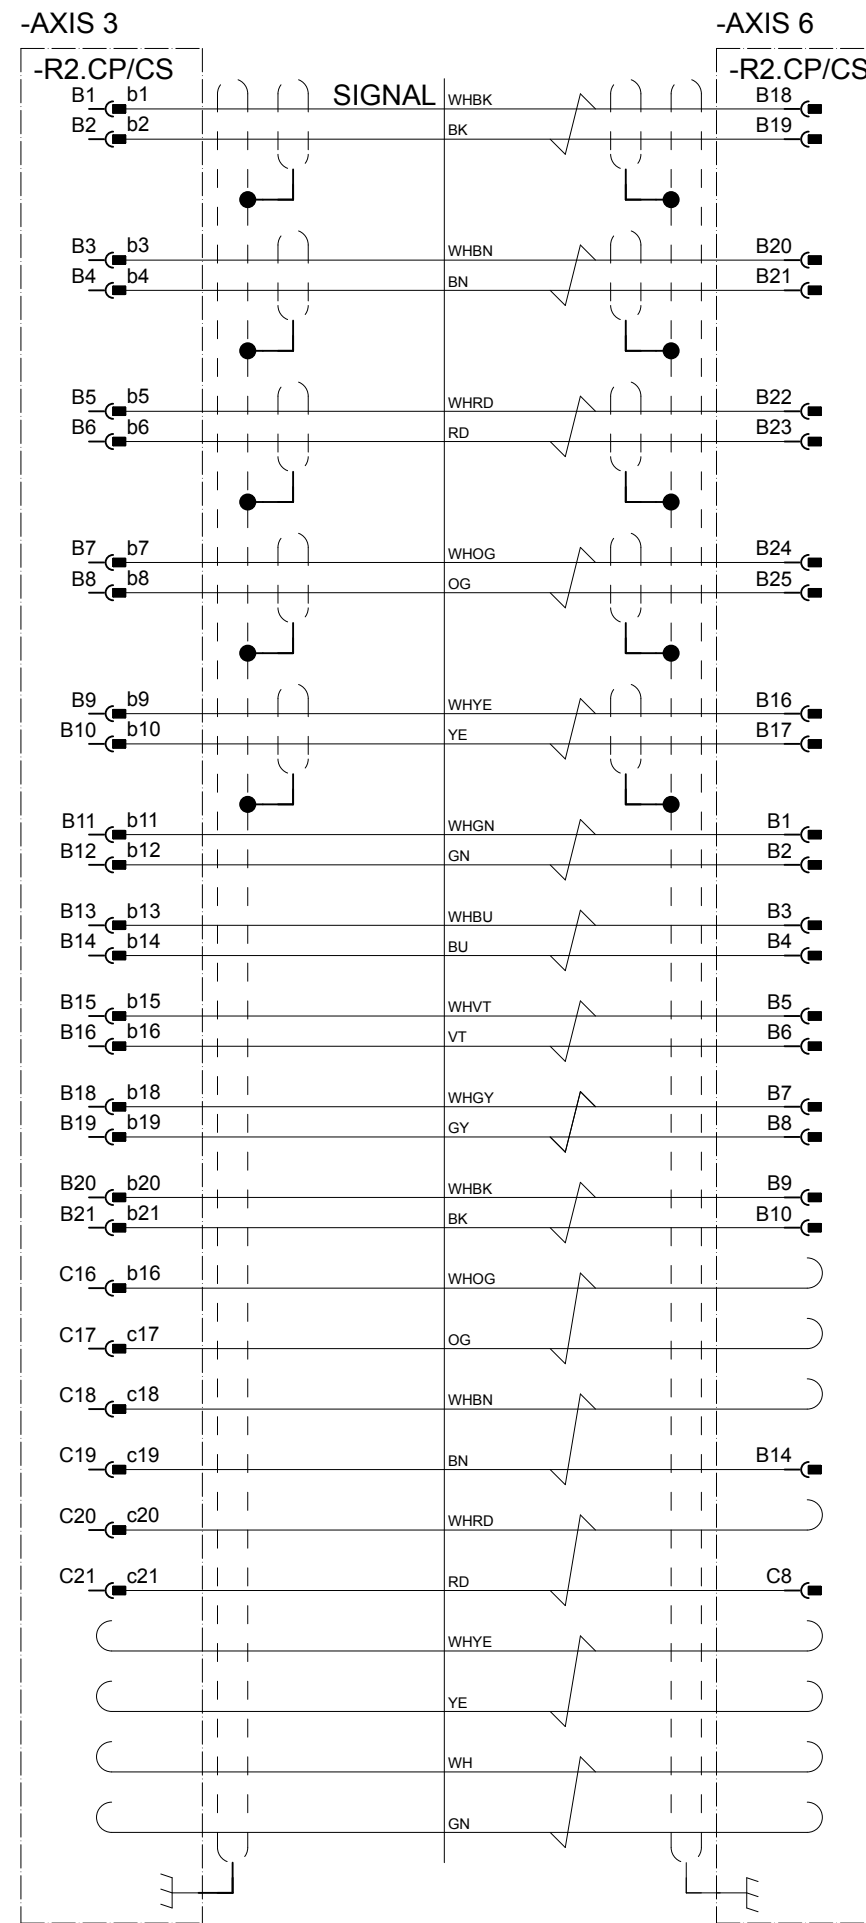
-AXIS 3

-R2.CP/CS

B1 b1
B2 b2
B3 b3
B4 b4
B5 b5
B6 b6
B7 b7
B8 b8
B9 b9
B10 b10
B11 b11
B12 b12
B13 b13
B14 b14
B15 b15
B16 b16
B18 b18
B19 b19
B20 b20
B21 b21
C16 b16
C17 c17
C18 c18
C19 c19
C20 c20
C21 c21

SIGNAL

WHBK
BK
WHBN
BN
WHRD
RD
WHOG
OG
WHYE
YE
WHGN
GN
WHBU
BU
WHVT
VT
WHGY
GY
WHBK
BK
WHOG
OG
WHBN
BN
WHRD
RD
WHYE
YE
WH
GN

-AXIS 6

-R2.CP/CS

B18
B19
B20
B21
B22
B23
B24
B25
B16
B17
B1
B2
B3
B4
B5
B6
B7
B8
B9
B10
B14
C8